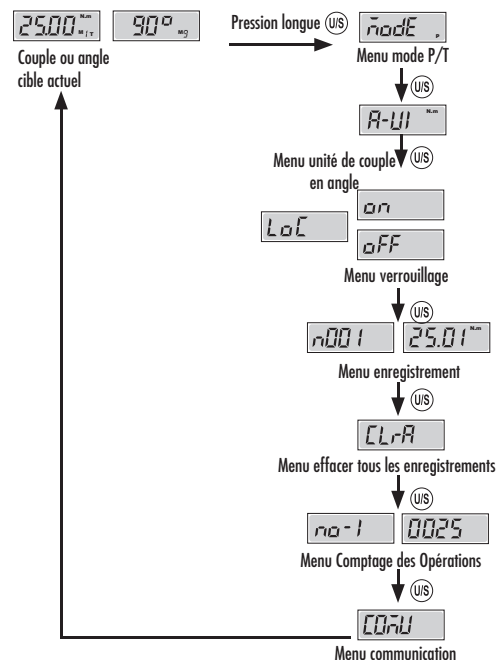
25.00 N.m M/T

90° MG

Couple ou angle cible actuel

Pression longue U/S

ModE P

Menu mode P/T

U/S

A-UI N.m

U/S

Menu unité de couple en angle

LoC

on

oFF

Menu verrouillage

U/S

n001

25.01 N.m

Menu enregistrement

U/S

CLrA

Menu effacer tous les enregistrements

U/S

no-1

0025

Menu Comptage des Opérations

U/S

CoMU

Menu communication